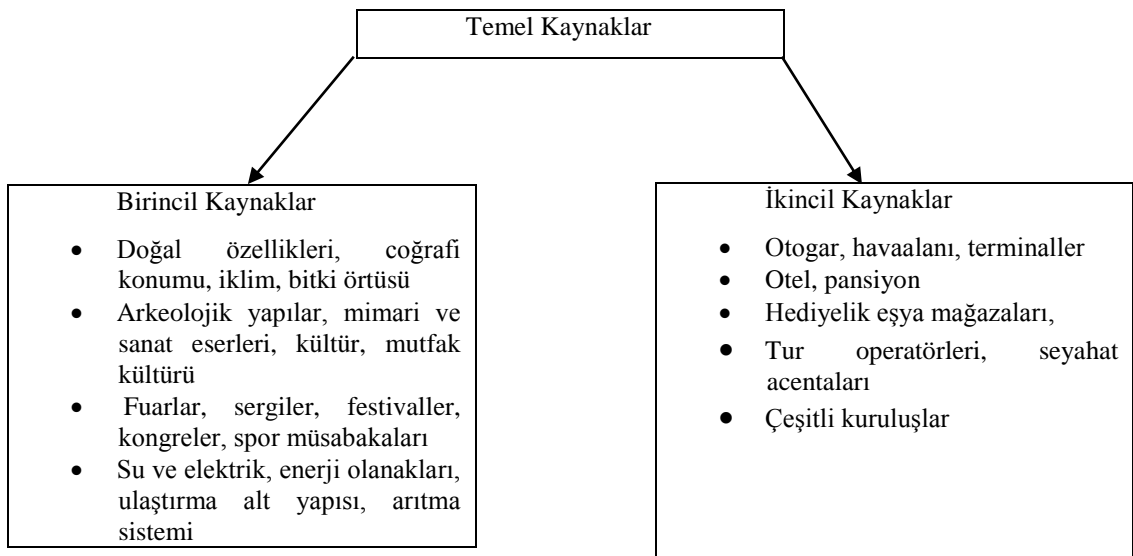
Temel Kaynaklar

Birincil Kaynaklar

- Doğal özellikleri, coğrafi konumu, iklim, bitki örtüsü
- Arkeolojik yapılar, mimari ve sanat eserleri, kültür, mutfak kültürü
- Fuarlar, sergiler, festivaller, kongreler, spor müsabakaları
- Su ve elektrik, enerji olanakları, ulaştırma alt yapısı, arıtma sistemi

İkincil Kaynaklar

- Otogar, havaalanı, terminaller
- Otel, pansiyon
- Hediyelik eşya mağazaları,
- Tur operatörleri, seyahat acentaları
- Çeşitli kuruluşlar